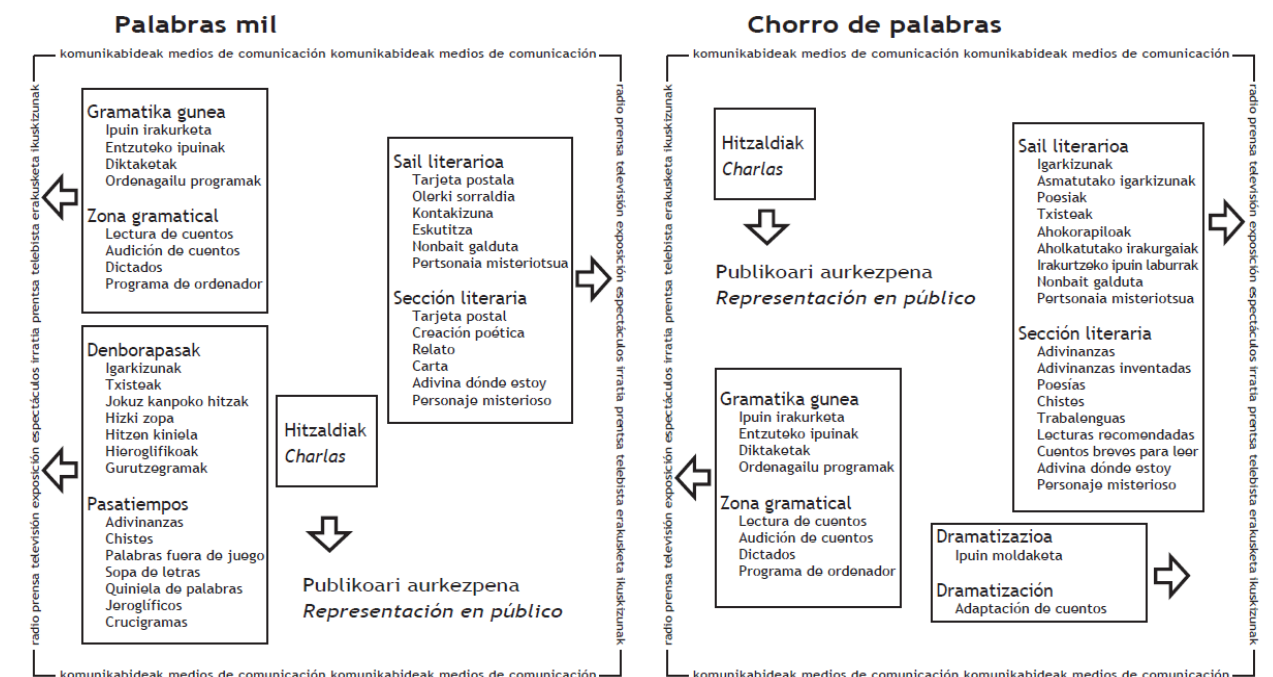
Palabras mil

komunikabideak medios de comunicación komunikabideak medios de comunicación

radio prensa televisión exposición espectáculos irratia prentsa telebista erakusketa ikuskizunak

radio prensa televisión exposición espectáculos irratia prentsa telebista erakusketa ikuskizunak

Gramatika gunea
Ipuin irakurketa
Entzuteko ipuinak
Diktakotak
Ordenagailu programak

Zona gramatical
Lectura de cuentos
Audición de cuentos
Dictados
Programa de ordenador

Sail literarioa
Tarjeta postala
Olerki sorraldia
Kontakizuna
Eskutitza
Nonbait galduta
Pertsonaia misteriotsua

Sección literaria
Tarjeta postal
Creación poética
Relato
Carta
Adivina dónde estoy
Personaje misterioso

Denborapasak
Igarkizunak
Txisteak
Jokuz kanpoko hitzak
Hizki zopa
Hitzen kiniela
Hieroglifikoak
Gurutzegramak

Pasatiempos
Adivinanzas
Chistes
Palabras fuera de juego
Sopa de letras
Quiniela de palabras
Jeroglíficos
Crucigramas

Hitzaldiak
Charlas

Publikoari aurkezpena
Representación en público

komunikabideak medios de comunicación komunikabideak medios de comunicación

Chorro de palabras

komunikabideak medios de comunicación komunikabideak medios de comunicación

radio prensa televisión exposición espectáculos irratia prentsa telebista erakusketa ikuskizunak

radio prensa televisión exposición espectáculos irratia prentsa telebista erakusketa ikuskizunak

Hitzaldiak
Charlas

Publikoari aurkezpena
Representación en público

Sail literarioa
Igarkizunak
Asmatutako igarkizunak
Poesiak
Txisteak
Ahokorapiloak
Aholkatutako irakurgaiak
Irakurtzeko ipuin laburrak
Nonbait galduta
Pertsonaia misteriotsua

Sección literaria
Adivinanzas
Adivinanzas inventadas
Poesías
Chistes
Trabalenguas
Lecturas recomendadas
Cuentos breves para leer
Adivina dónde estoy
Personaje misterioso

Gramatika gunea
Ipuin irakurketa
Entzuteko ipuinak
Diktakotak
Ordenagailu programak

Zona gramatical
Lectura de cuentos
Audición de cuentos
Dictados
Programa de ordenador

Dramatizazioa
Ipuin moldaketa

Dramatización
Adaptación de cuentos

komunikabideak medios de comunicación komunikabideak medios de comunicación